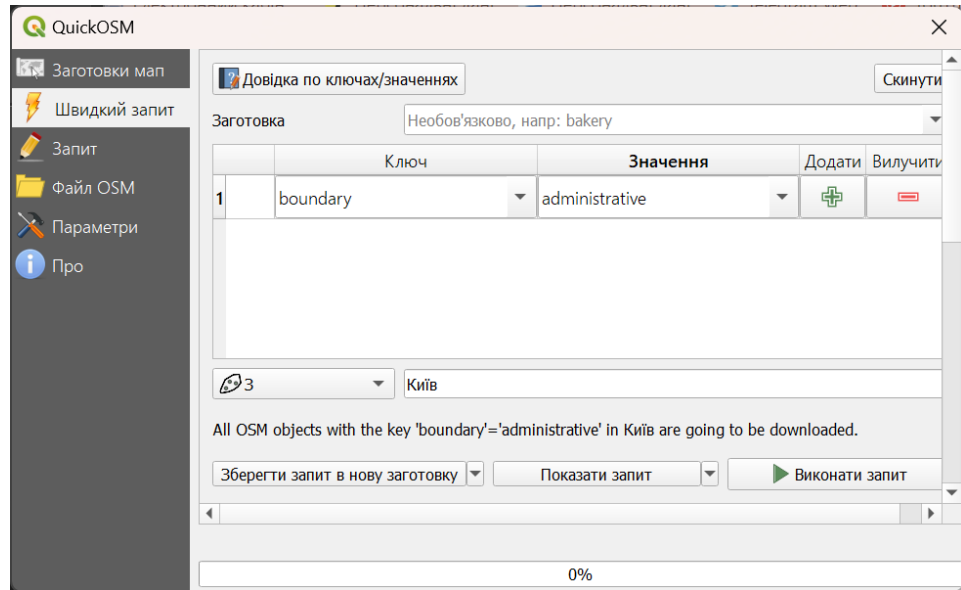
QuickOSM

Заготовки мап
Швидкий запит
Запит
Файл OSM
Параметри
Про

Довідка по ключах/значеннях
Скинути
Заготовка
Необов'язково, напр: bakery

| | Ключ | Значення | Додати | Вилучити |
|---|---|---|---|---|
| 1 | boundary | administrative | | |

З
Київ

All OSM objects with the key 'boundary'='administrative' in Київ are going to be downloaded.

Зберегти запит в нову заготовку
Показати запит
Виконати запит

0%